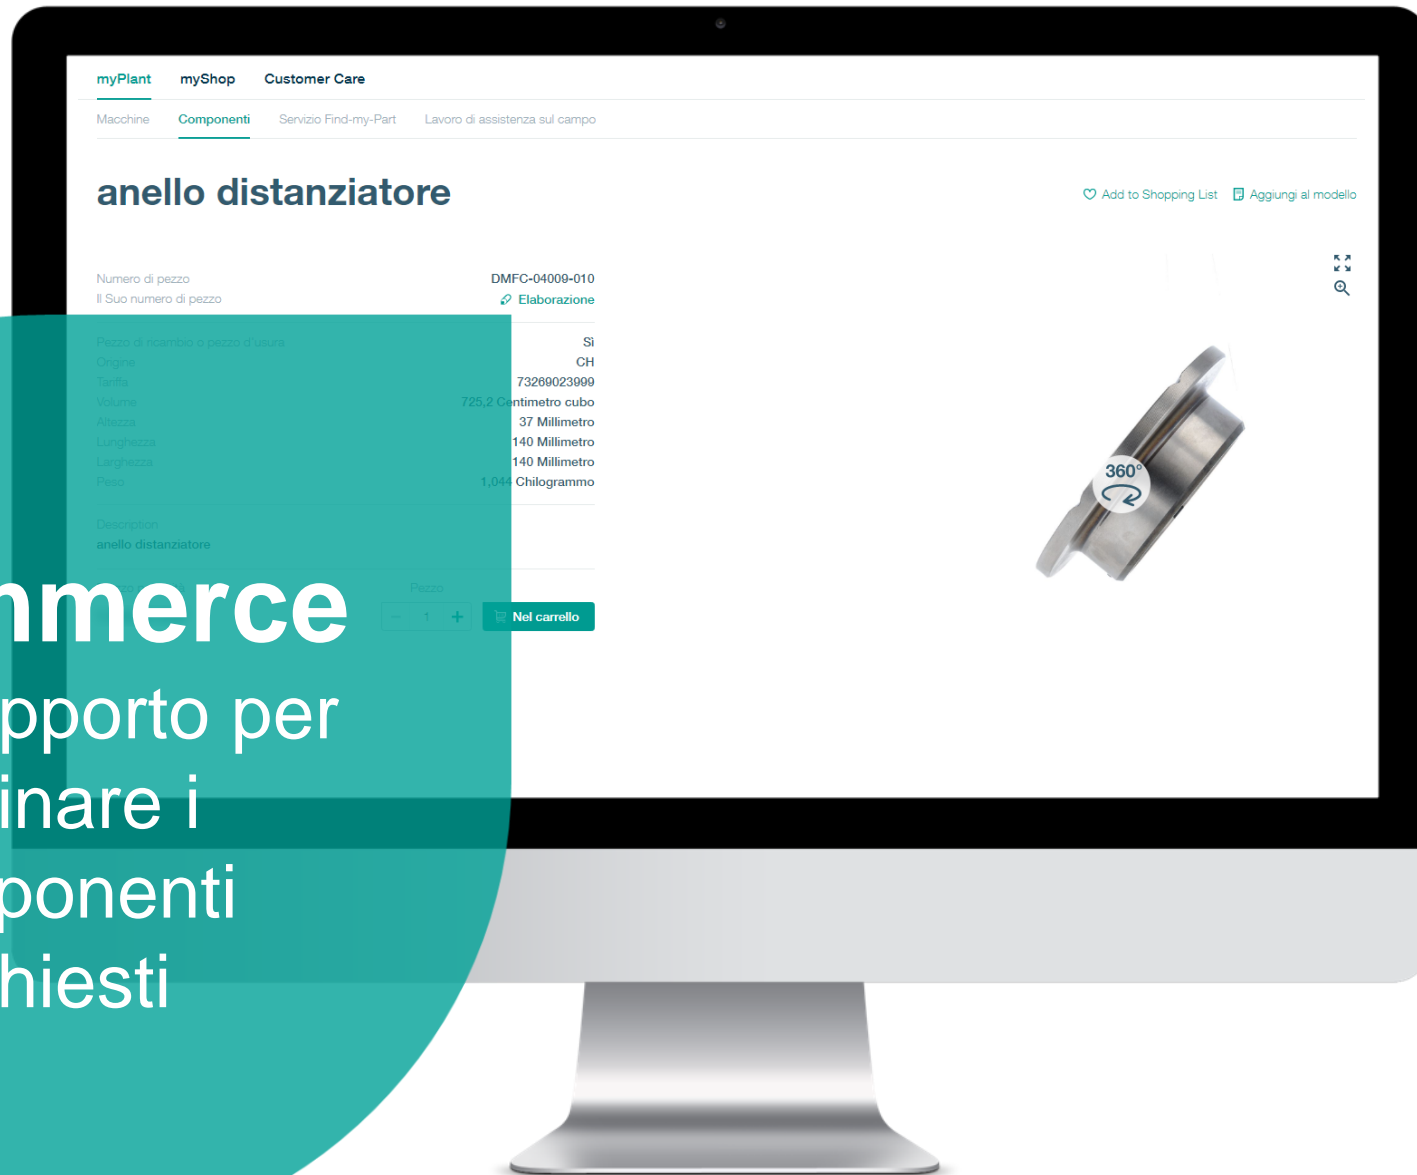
myPlant myShop Customer Care

Macchine Componenti Servizio Find-my-Part Lavoro di assistenza sul campo

anello distanziatore

Add to Shopping List Aggiungi al modello

| | |
|---|---|
| Numero di pezzo | DMFC-04009-010 |
| Il Suo numero di pezzo | Elaborazione |
| Pezzo di ricambio o pezzo d'usura | Sì |
| Origine | CH |
| Tariffa | 73269023999 |
| Volume | 725,2 Centimetro cubo |
| Altezza | 37 Millimetro |
| Lunghezza | 140 Millimetro |
| Larghezza | 140 Millimetro |
| Peso | 1,044 Chilogrammo |

Description
anello distanziatore

Pezzo

- 1 +

Nel carrello

360°

nmerce
pporto per
inare i
ponenti
hiesti